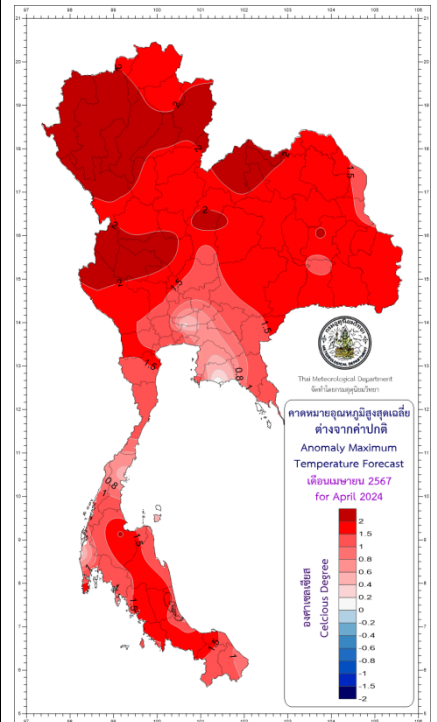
97 98 99 100 101 102 103 104 105 106

21 20 19 18 17 16 15 14 13 12 11 10 9 8 7 6 5

2
2
2
1.5
2
2
2
1.5
1.5
0.8
1.5
1
0.8
1
1
1.5
1
1.5
1.5
1

Thai Meteorological Department
จัดทำโดยกรมอุตุนิยมวิทยา

คาดหมายอุณหภูมิสูงสุดเฉลี่ยต่างจากค่าปกติ
Anomaly Maximum Temperature Forecast
เดือนเมษายน 2567
for April 2024

องศาเซลเซียส
Celcious Degree

2
1.5
1
0.8
0.6
0.4
0.2
0
-0.2
-0.4
-0.6
-0.8
-1
-1.5
-2